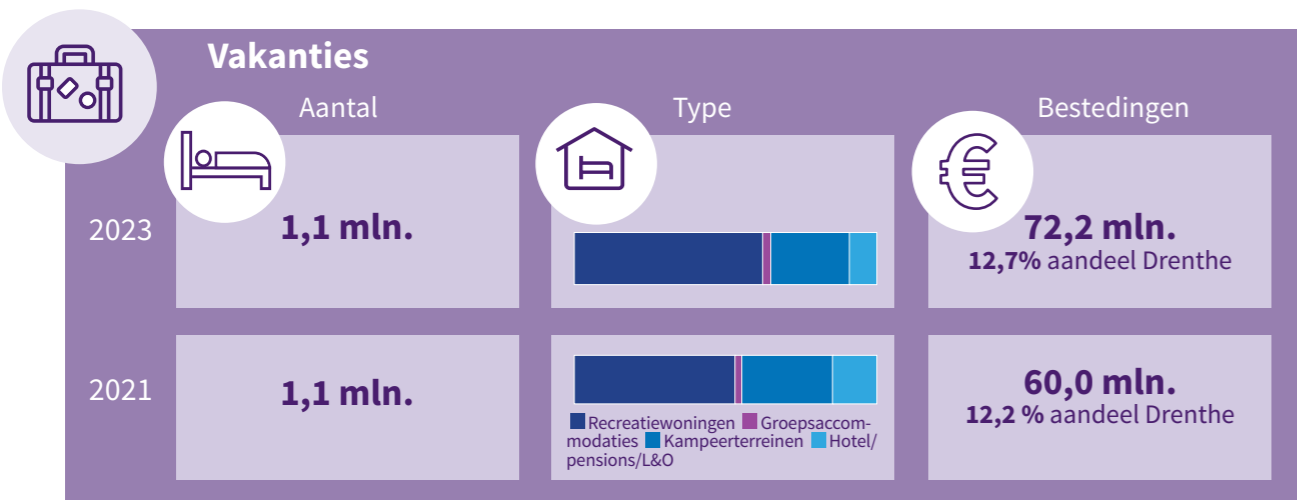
Vakanties

Aantal

Type

Bestedingen

2023

1,1 mln.

72,2 mln.
12,7% aandeel Drenthe

2021

1,1 mln.

Recreatiewoningen Groepsaccommodaties Kampeerterreinen Hotel/pensions/L&O

60,0 mln.
12,2 % aandeel Drenthe